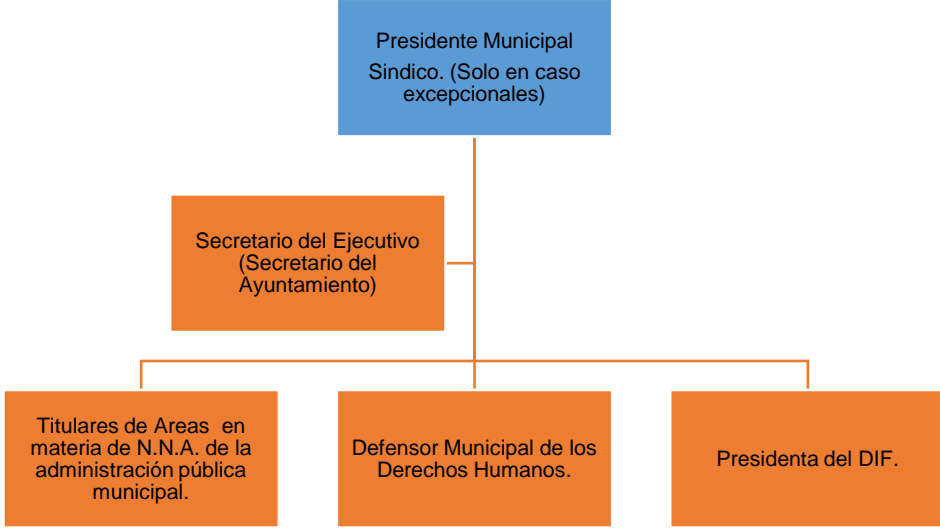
Presidente Municipal
Sindico. (Solo en caso excepcionales)

Secretario del Ejecutivo (Secretario del Ayuntamiento)

Titulares de Areas en materia de N.N.A. de la administración pública municipal.

Defensor Municipal de los Derechos Humanos.

Presidenta del DIF.